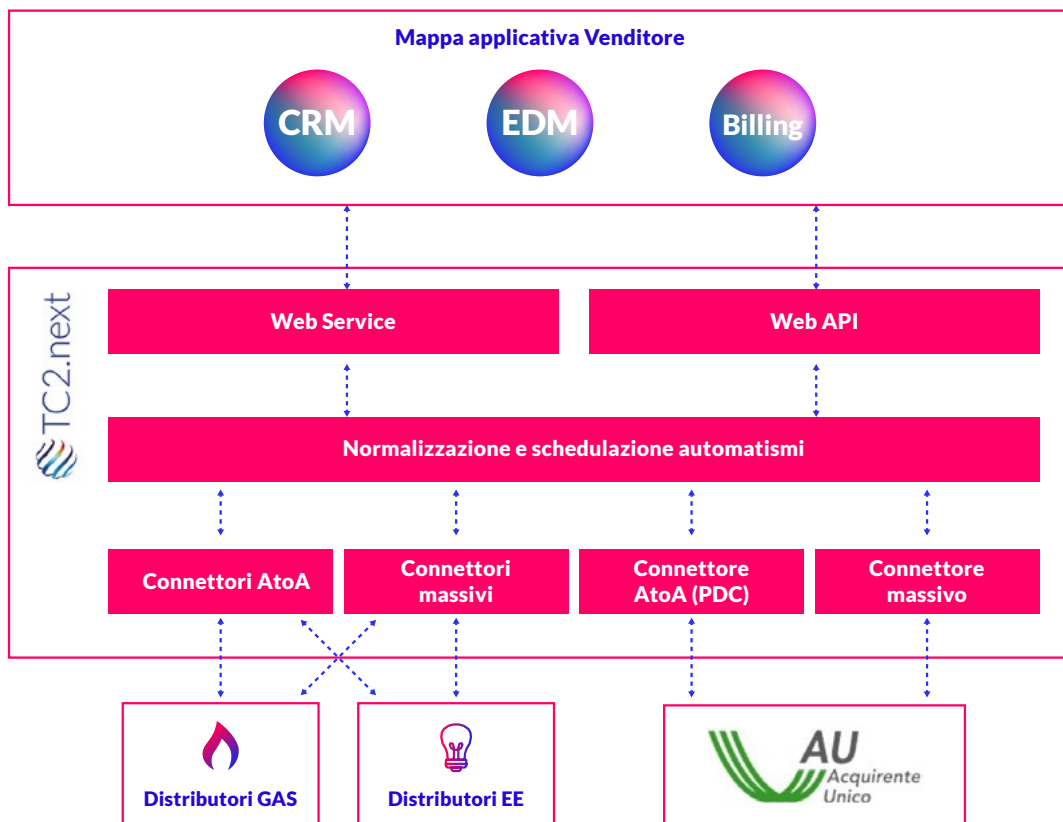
Mappa applicativa Venditore

CRM

EDM

Billing

TC2.next

Web Service

Web API

Normalizzazione e schedulazione automatismi

Connettori AtoA

Connettori massivi

Connettore AtoA (PDC)

Connettore massivo

Distributori GAS

Distributori EE

AU Acquirente Unico